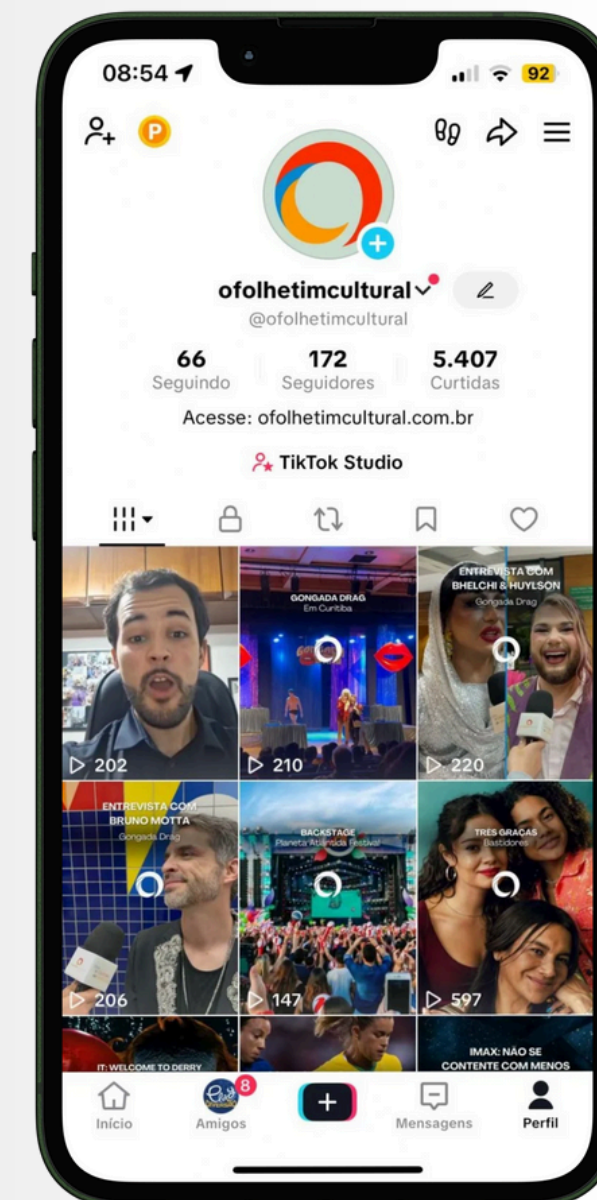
08:54

92

P

ofolhetimcultural

@ofolhetimcultural

66
Seguindo

172
Seguidores

5.407
Curtidas

Acesse: ofolhetimcultural.com.br

TikTok Studio

202

GONGADA DRAG
Em Curitiba

210

ENTREVISTA COM
BHELCHI & HUYLSON
Gongada Drag

220

ENTREVISTA COM
BRUNO MOTTA
Gongada Drag

206

BACKSTAGE
Planeta Atlântida Festival

147

TRES GRAÇAS
Bastidores

597

IT: WELCOME TO DERRY

IMAX: NÃO SE CONTENTE COM MENOS

Início

8
Amigos

Mensagens

Perfil